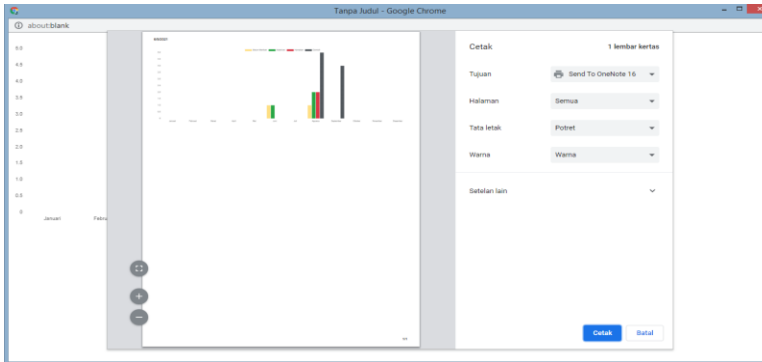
Tanpa Judul - Google Chrome

about:blank

5.0
4.5
4.0
3.5
3.0
2.5
2.0
1.5
1.0
0.5
0

Januari
Febru

Cetak
1 lembar kertas

Tujuan
Send To OneNote 16

Halaman
Semua

Tata letak
Potret

Warna
Warna

Setelan lain

Cetak
Batal